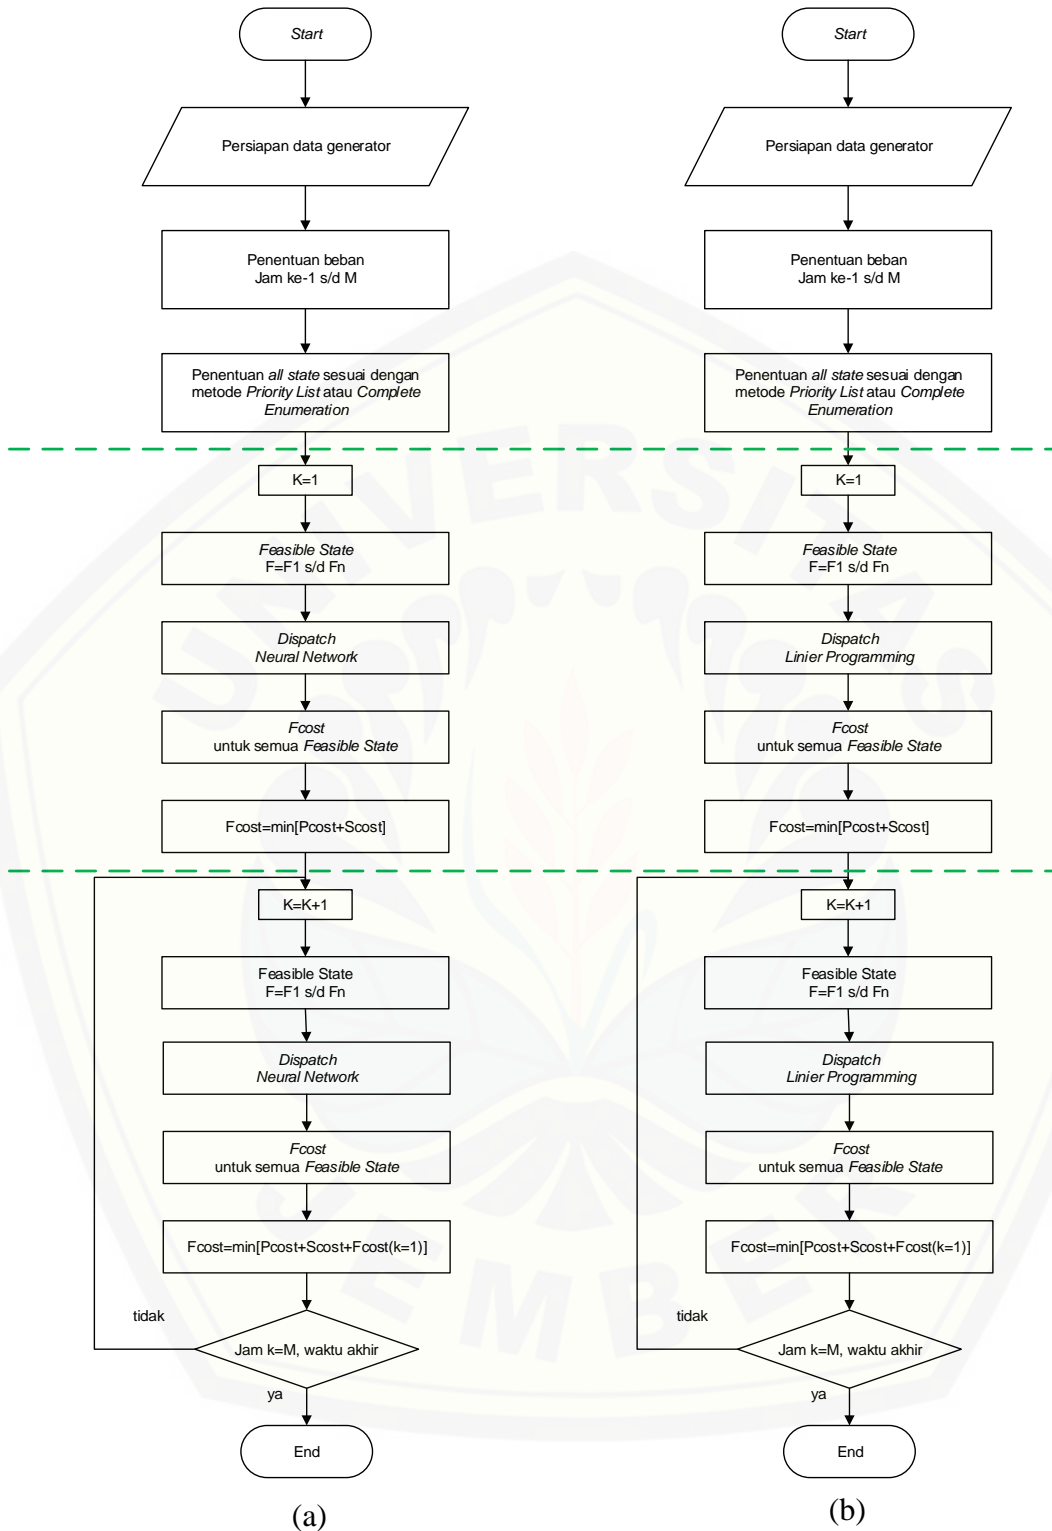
Start

Persiapan data generator

Penentuan beban Jam ke-1 s/d M

Penentuan *all state* sesuai dengan metode *Priority List* atau *Complete Enumeration*

K=1

*Feasible State* F=F1 s/d Fn

*Dispatch Neural Network*

*Fcost* untuk semua *Feasible State*

Fcost=min[Pcost+Scost]

K=K+1

Feasible State F=F1 s/d Fn

*Dispatch Neural Network*

*Fcost* untuk semua *Feasible State*

Fcost=min[Pcost+Scost+Fcost(k=1)]

tidak

Jam k=M, waktu akhir

ya

End

(a)

Start

Persiapan data generator

Penentuan beban Jam ke-1 s/d M

Penentuan *all state* sesuai dengan metode *Priority List* atau *Complete Enumeration*

K=1

*Feasible State* F=F1 s/d Fn

*Dispatch Linier Programming*

*Fcost* untuk semua *Feasible State*

Fcost=min[Pcost+Scost]

K=K+1

Feasible State F=F1 s/d Fn

*Dispatch Linier Programming*

*Fcost* untuk semua *Feasible State*

Fcost=min[Pcost+Scost+Fcost(k=1)]

tidak

Jam k=M, waktu akhir

ya

End

(b)